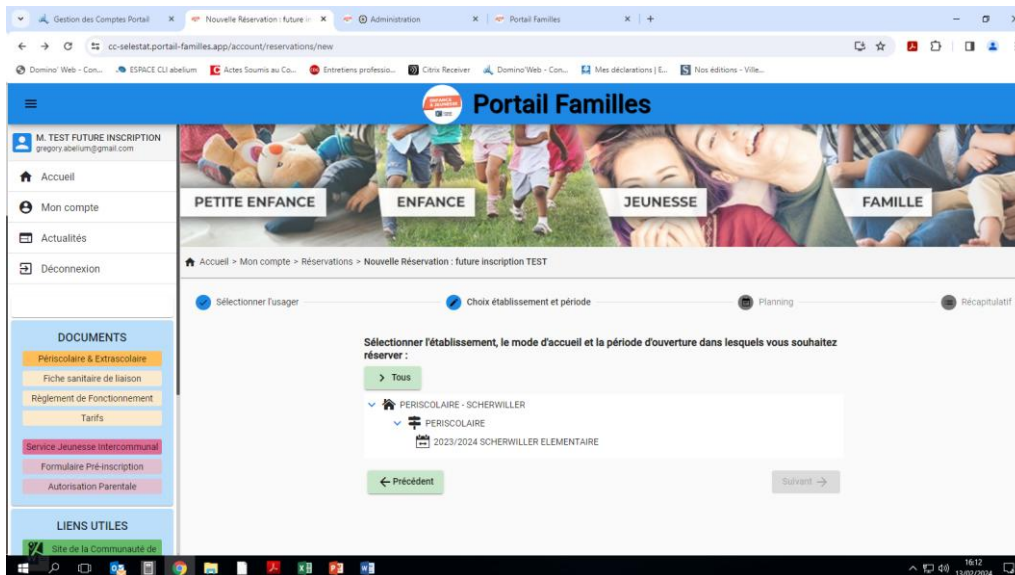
Gestion des Comptes Portail × Nouvelle Réservation : future i × Administration × Portail Familles × +

cc-selestat.portail-familles.app/account/reservations/new

Domino' Web - Con... ESPACE CLI abelium Actes Soumis au Co... Entretiens professio... Citrix Receiver Domino'Web - Con... Mes déclarations | E... Nos éditions - Ville...

Portail Familles

M. TEST FUTURE INSCRIPTION
gregory.abelium@gmail.com

Accueil

Mon compte

Actualités

Déconnexion

PETITE ENFANCE ENFANCE JEUNESSE FAMILLE

Accueil > Mon compte > Réservations > Nouvelle Réservation : future inscription TEST

Sélectionner l'usager Choix établissement et période Planning Récapitulatif

Sélectionner l'établissement, le mode d'accueil et la période d'ouverture dans lesquels vous souhaitez réserver :

> Tous

PERISCOLAIRE - SCHERWILLER

PERISCOLAIRE

2023/2024 SCHERWILLER ELEMENTAIRE

← Précédent

Suivant →

DOCUMENTS

Périscolaire & Extrascolaire

Fiche sanitaire de liaison

Règlement de Fonctionnement

Tarifs

Service Jeunesse Intercommunal

Formulaire Pré-inscription

Autorisation Parentale

LIENS UTILES

Site de la Communauté de

16:12
13/02/2024